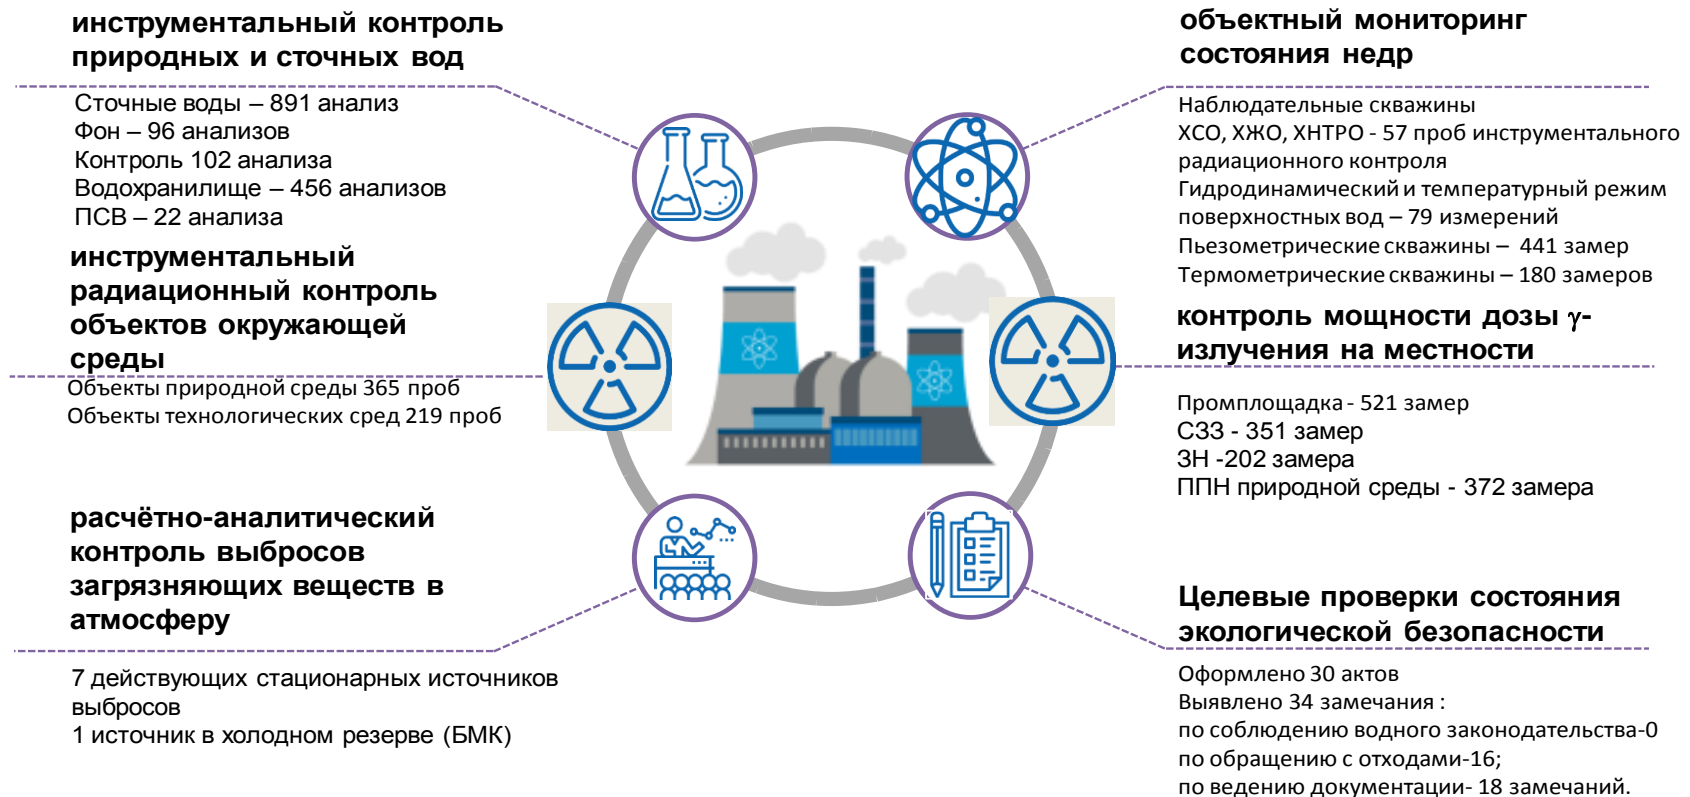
инструментальный контроль природных и сточных вод

Сточные воды – 891 анализ
Фон – 96 анализов
Контроль 102 анализа
Водохранилище – 456 анализов
ПСВ – 22 анализа

инструментальный радиационный контроль объектов окружающей среды

Объекты природной среды 365 проб
Объекты технологических сред 219 проб

расчётно-аналитический контроль выбросов загрязняющих веществ в атмосферу

7 действующих стационарных источников выбросов
1 источник в холодном резерве (БМК)

объектный мониторинг состояния недр

Наблюдательные скважины
ХСО, ХЖО, ХНТРО - 57 проб инструментального радиационного контроля
Гидродинамический и температурный режим поверхностных вод – 79 измерений
Пьезометрические скважины – 441 замер
Термометрические скважины – 180 замеров

контроль мощности дозы γ-излучения на местности

Промплощадка - 521 замер
СЗЗ - 351 замер
ЗН -202 замера
ППН природной среды - 372 замера

Целевые проверки состояния экологической безопасности

Оформлено 30 актов
Выявлено 34 замечания :
по соблюдению водного законодательства-0
по обращению с отходами-16;
по ведению документации- 18 замечаний.